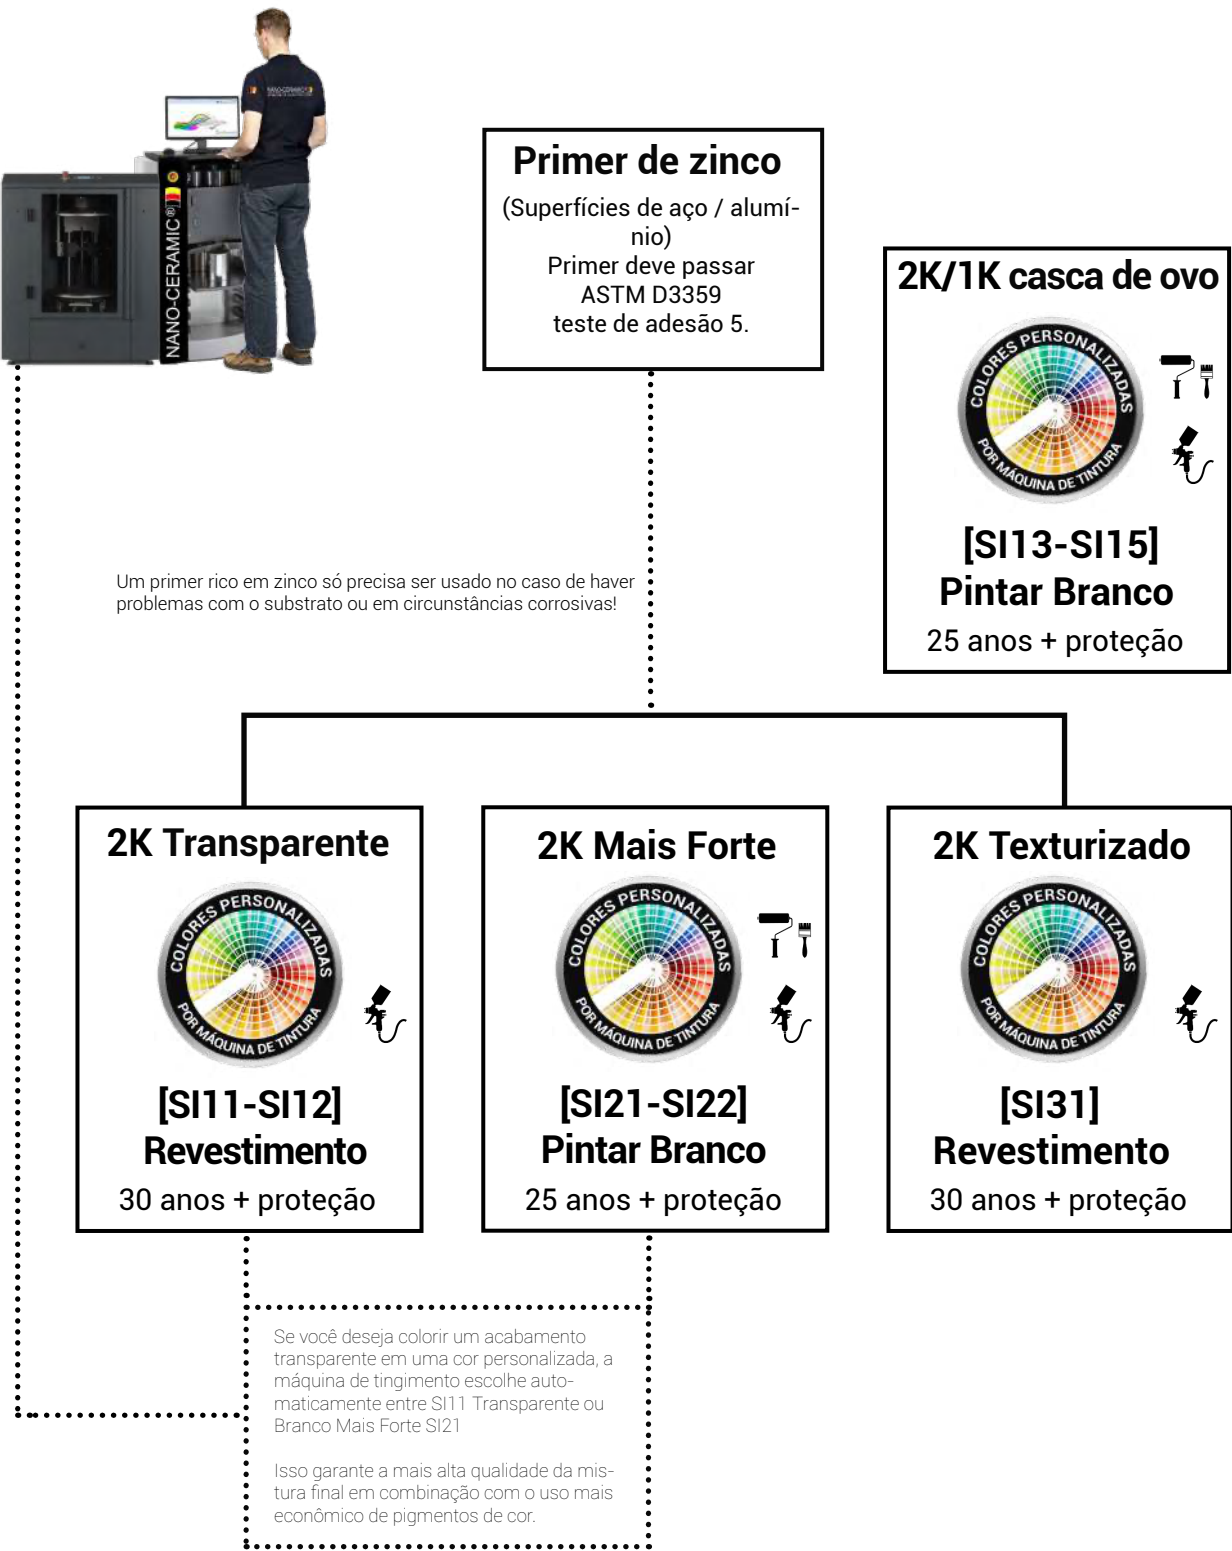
NANO-CERAMIC®

Primer de zinco
(Superfícies de aço / alumínio)
Primer deve passar ASTM D3359 teste de adesão 5.

2K/1K casca de ovo
COLORES PERSONALIZADAS POR MÁQUINA DE TINTURA
[SI13-SI15]
Pintar Branco
25 anos + proteção

Um primer rico em zinco só precisa ser usado no caso de haver problemas com o substrato ou em circunstâncias corrosivas!

2K Transparente
COLORES PERSONALIZADAS POR MÁQUINA DE TINTURA
[SI11-SI12]
Revestimento
30 anos + proteção

2K Mais Forte
COLORES PERSONALIZADAS POR MÁQUINA DE TINTURA
[SI21-SI22]
Pintar Branco
25 anos + proteção

2K Texturizado
COLORES PERSONALIZADAS POR MÁQUINA DE TINTURA
[SI31]
Revestimento
30 anos + proteção

Se você deseja colorir um acabamento transparente em uma cor personalizada, a máquina de tingimento escolhe automaticamente entre SI11 Transparente ou Branco Mais Forte SI21

Isso garante a mais alta qualidade da mistura final em combinação com o uso mais econômico de pigmentos de cor.